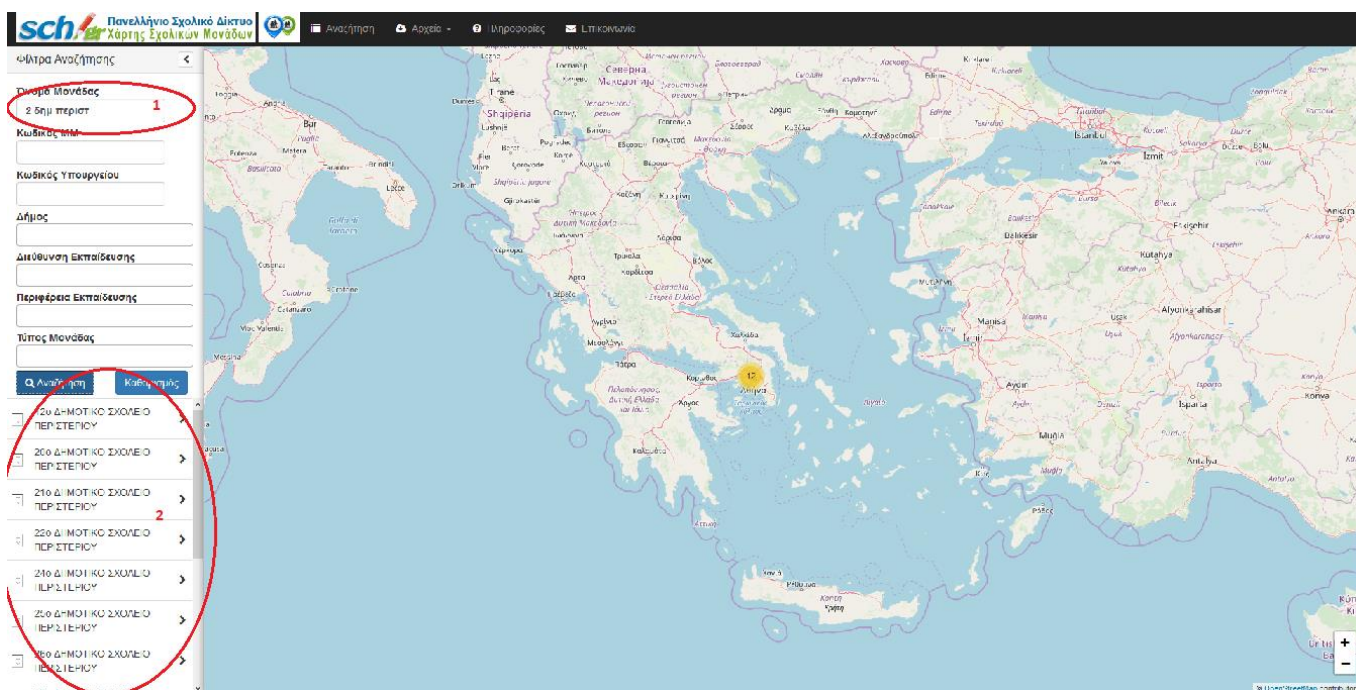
sch.gr Πανελλήνιο Σχολικό Δίκτυο Χάρτης Σχολικών Μονάδων

Αναζήτηση Αρχεία Πληροφορίες Επικοινωνία

Φίλτρα Αναζήτησης

Όνομα Μονάδας
2 δημ περιστ
1

Κωδικός ΜΜ

Κωδικός Υπουργείου

Δήμος

Διεύθυνση Εκπαίδευσης

Περιφέρεια Εκπαίδευσης

Τύπος Μονάδας

Αναζήτηση Καθαρισμός

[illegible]2ο ΔΗΜΟΤΙΚΟ ΣΧΟΛΕΙΟ ΠΕΡΙΣΤΕΡΙΟΥ

20ο ΔΗΜΟΤΙΚΟ ΣΧΟΛΕΙΟ ΠΕΡΙΣΤΕΡΙΟΥ

21ο ΔΗΜΟΤΙΚΟ ΣΧΟΛΕΙΟ ΠΕΡΙΣΤΕΡΙΟΥ

2

22ο ΔΗΜΟΤΙΚΟ ΣΧΟΛΕΙΟ ΠΕΡΙΣΤΕΡΙΟΥ

24ο ΔΗΜΟΤΙΚΟ ΣΧΟΛΕΙΟ ΠΕΡΙΣΤΕΡΙΟΥ

25ο ΔΗΜΟΤΙΚΟ ΣΧΟΛΕΙΟ ΠΕΡΙΣΤΕΡΙΟΥ

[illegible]ο ΔΗΜΟΤΙΚΟ ΣΧΟΛΕΙΟ ΠΕΡΙΣΤΕΡΙΟΥ

12

Shqipëria Tirane Durrës Σκόπια Θεσσαλονίκη Καβάλα Αλεξανδρούπολη Κομοτηνή Edirne İstanbul İzmit Bursa Balıkesir Eskişehir Kütahya Manisa İzmir Uşak Afyonkarahisar Aydın Denizli Muğla Isparta Konya Antalya Ιωάννινα Λάρισα Βόλος Τρίκαλα Καρδίτσα Λαμία Χαλκίδα Πάτρα Κόρινθος Αθήνα Άργος Καλαμάτα Ηράκλειο Ρόδος Κρήτη Bari Taranto Lecce Cosenza Catanzaro

+
−
© OpenStreetMap contributors